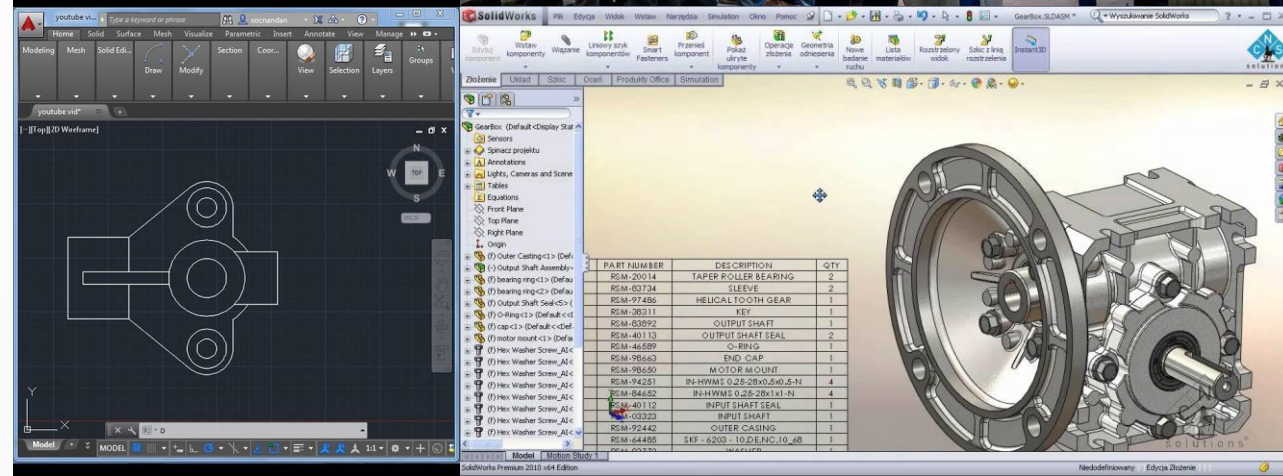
youtube vi... Type a keyword or phrase socnandan

Home Solid Surface Mesh Visualize Parametric Insert Annotate View Manage

Modeling Mesh Solid Edi... Draw Modify Section Coor... View Selection Layers Groups

youtube vid*

[-][Top][2D Wireframe]

N
W TOP
S
WCS

Y
X

Model MODEL

SolidWorks Plik Edycja Widok Wstaw Narzędzia Simulation Okno Pomoc GearBox.SLDASM * Wyszukiwanie SolidWorks

Edytuj komponent Wstaw komponenty Wiązanie Liniowy szyk komponentów Smart Fasteners Przenieś komponent Pokaż ukryte komponenty Operacje złożenia Geometria odniesienia Nowe badanie ruchu Lista materiałów Rozstrzelony widok Szkic z linią rozstrzelenia Instant3D

Złożenie Układ Szkic Oceń Produkty Office Simulation

GearBox (Default<Display Stat
Sensors
Spinacz projektu
Annotations
Lights, Cameras and Scene
Tables
Equations
Front Plane
Top Plane
Right Plane
Origin
(f) Outer Casing<1> (Defa
(-) Output Shaft Assembly<
(f) bearing ring<1> (Defau
(f) bearing ring<2> (Defau
(f) Output Shaft Seal<5> (
(f) O-Ring<1> (Default<<d
(f) cap<1> (Default<<Def
(f) motor mount<1> (Defa
(f) Hex Washer Screw_AI<
(f) Hex Washer Screw_AI<
(f) Hex Washer Screw_AI<
(f) Hex Washer Screw_AI<
(f) Hex Washer Screw_AI<
(f) Hex Washer Screw_AI<
(f) Hex Washer Screw_AI<
(f) Hex Washer Screw_AI<

| PART NUMBER | DESCRIPTION | QTY |
|---|---|---|
| RSM-20014 | TAPER ROLLER BEARING | 2 |
| RSM-83734 | SLEEVE | 2 |
| RSM-97486 | HELICAL TOOTH GEAR | 1 |
| RSM-38311 | KEY | 1 |
| RSM-83892 | OUTPUT SHAFT | 1 |
| RSM-40113 | OUTPUT SHAFT SEAL | 2 |
| RSM-46589 | O-RING | 1 |
| RSM-98663 | END CAP | 1 |
| RSM-98650 | MOTOR MOUNT | 1 |
| RSM-94251 | IN-HWMS 0.25-28x0.5x0.5-N | 4 |
| RSM-84652 | IN-HWMS 0.25-28x1x1-N | 4 |
| RSM-40112 | INPUT SHAFT SEAL | 1 |
| RSM-03323 | INPUT SHAFT | 1 |
| RSM-92442 | OUTER CASING | 1 |
| RSM-64485 | SKF - 6203 - 10,DE,NC,10_68 | 1 |
| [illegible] | WASHER | |

Model Motion Study 1

solutions

SolidWorks Premium 2010 x64 Edition Niedodefiniowany Edycja Złożenie